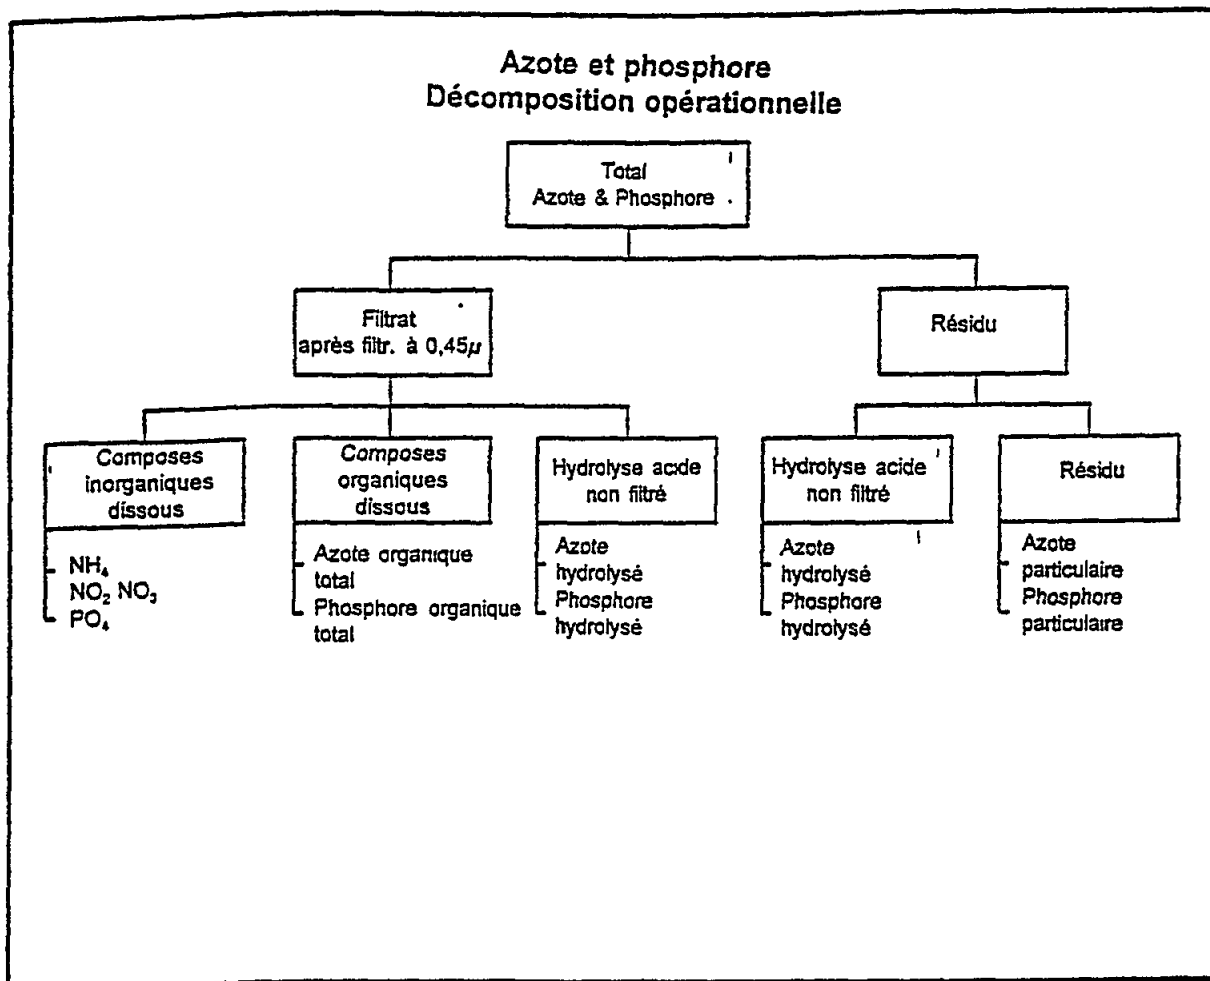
Azote et phosphore
Décomposition opérationnelle

Total
Azote & Phosphore

Filtrat
après filtr. à 0,45$\mu$

Résidu

Composes
inorganiques
dissous

$NH_4$
$NO_2$ $NO_3$
$PO_4$

Composes
organiques
dissous

Azote organique total
Phosphore organique total

Hydrolyse acide
non filtré

Azote
hydrolysé
Phosphore
hydrolysé

Hydrolyse acide
non filtré

Azote
hydrolysé
Phosphore
hydrolysé

Résidu

Azote
particulaire
Phosphore
particulaire